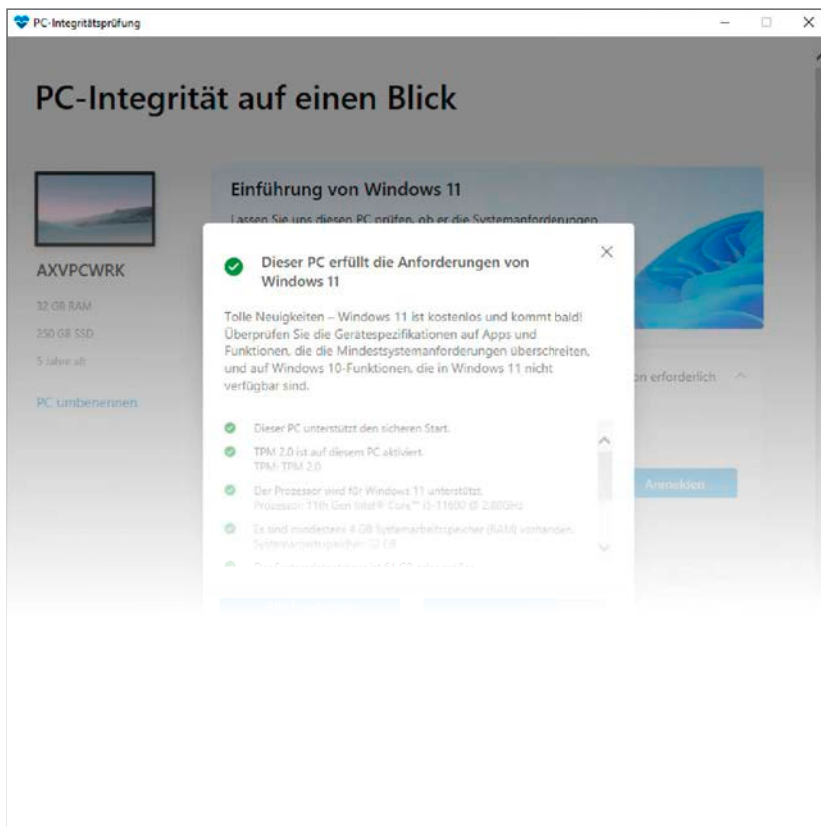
PC-Integritätsprüfung

PC-Integrität auf einen Blick

AXVPCWRK

32 GB RAM

250 GB SSD

5 Jahre alt

PC umbenennen

Einführung von Windows 11

Lassen Sie uns diesen PC prüfen, ob er die Systemanforderungen

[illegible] erforderlich

Anmelden

Dieser PC erfüllt die Anforderungen von Windows 11

Tolle Neuigkeiten – Windows 11 ist kostenlos und kommt bald! Überprüfen Sie die Gerätespezifikationen auf Apps und Funktionen, die die Mindestsystemanforderungen überschreiten, und auf Windows 10-Funktionen, die in Windows 11 nicht verfügbar sind.

Dieser PC unterstützt den sicheren Start.

TPM 2.0 ist auf diesem PC aktiviert.
TPM: TPM 2.0

Der Prozessor wird für Windows 11 unterstützt.
Prozessor: 11th Gen Intel® Core™ i5-11600 @ 2.80GHz

Es sind mindestens 4 GB Systemarbeitsspeicher (RAM) vorhanden.
Systemarbeitsspeicher: 32 GB

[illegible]